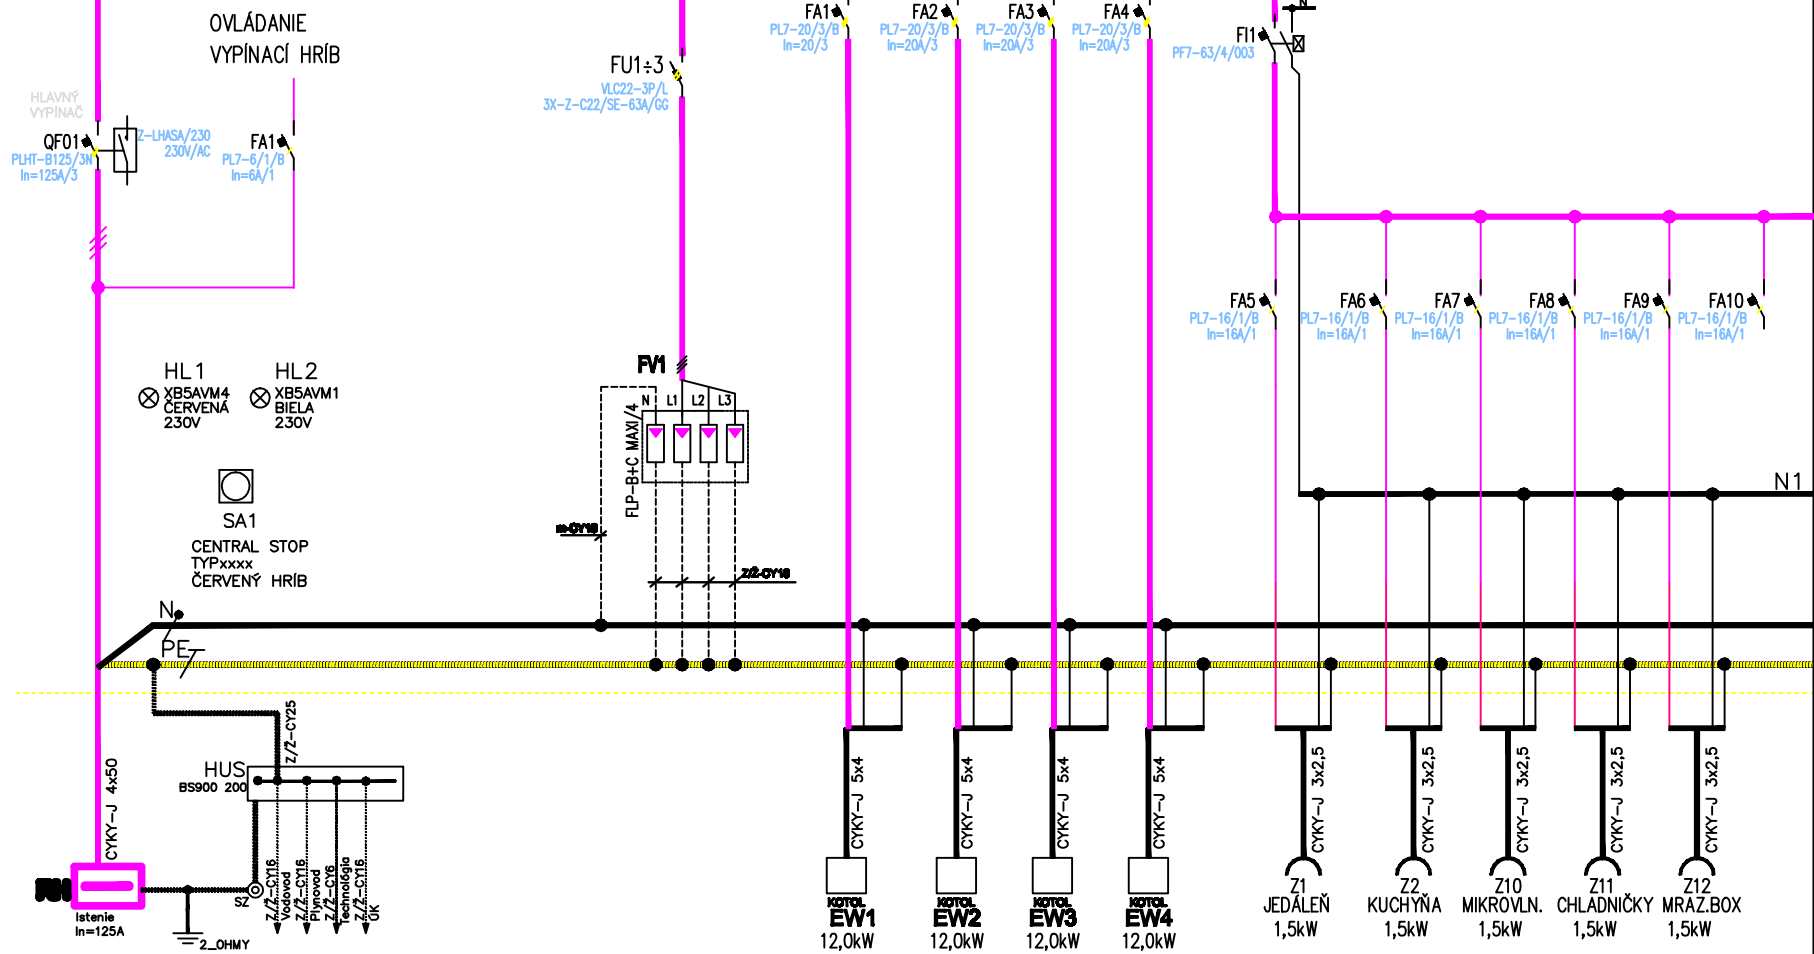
OVLÁDANIE
VYPÍNACÍ HRÍB

HLAVNÝ VYPÍNAČ
QF01
PLHT-B125/3N
In=125A/3
Z-LHASA/230
230V/AC
FA1
PL7-6/1/B
In=6A/1

FU1÷3
VLC22-3P/L
3X-Z-C22/SE-63A/GG

FA1
PL7-20/3/B
In=20/3
FA2
PL7-20/3/B
In=20A/3
FA3
PL7-20/3/B
In=20A/3
FA4
PL7-20/3/B
In=20A/3
FI1
PF7-63/4/003

FA5
PL7-16/1/B
In=16A/1
FA6
PL7-16/1/B
In=16A/1
FA7
PL7-16/1/B
In=16A/1
FA8
PL7-16/1/B
In=16A/1
FA9
PL7-16/1/B
In=16A/1
FA10
PL7-16/1/B
In=16A/1

HL1
XB5AVM4
ČERVENÁ
230V
HL2
XB5AVM1
BIELA
230V

SA1
CENTRAL STOP
TYPxxxx
ČERVENÝ HRÍB

FV1
FLP-B+C MAXI/4
N L1 L2 L3
CY16
Z/Ž-CY16

N1
N
PE

CYKY-J 4x50
Istenie
In=125A
HUS
BS900 200
Z/Ž-CY25
SZ
Z/Ž-CY16 Vodovod
Z/Ž-CY16 Plynovod
Z/Ž-CY6 Technológia
Z/Ž-CY16 ÚK
2_OHMY

CYKY-J 5x4
KOTOL
EW1
12,0kW
CYKY-J 5x4
KOTOL
EW2
12,0kW
CYKY-J 5x4
KOTOL
EW3
12,0kW
CYKY-J 5x4
KOTOL
EW4
12,0kW

CYKY-J 3x2,5
Z1
JEDÁLEŇ
1,5kW
CYKY-J 3x2,5
Z2
KUCHYŇA
1,5kW
CYKY-J 3x2,5
Z10
MIKROVLN.
1,5kW
CYKY-J 3x2,5
Z11
CHLADNIČKY
1,5kW
CYKY-J 3x2,5
Z12
MRAZ.BOX
1,5kW